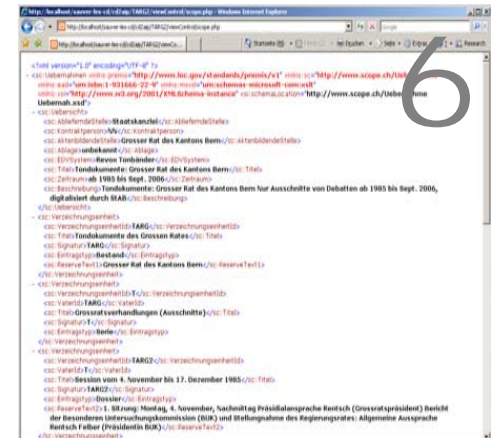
http://localhost/sauver-les-cd/cd2ap/TARG2/viewControl/scope.php - Windows Internet Explorer

http://localhost/sauver-les-cd/cd2ap/TARG2/viewCo...

6

<?xml version="1.0" encoding="UTF-8" ?>
- <sc:Uebernahmen xmlns:premis="http://www.loc.gov/standards/premis/v1" xmlns:sc="http://www.scope.ch/Ueb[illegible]" xmlns:xsd="urn:isbn:1-931666-22-9" xmlns:ms="urn:schemas-microsoft-com:xslt" xmlns:xsi="http://www.w3.org/2001/XMLSchema-instance" xsi:schemaLocation="http://www.scope.ch/Uebe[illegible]nahme Uebernah.xsd">
- <sc:Uebersicht>
<sc:AbliefendeStelle>Staatskanzlei</sc:AbliefendeStelle>
<sc:Kontaktperson>NN</sc:Kontaktperson>
<sc:AktenbildendeStelle>Grosser Rat des Kantons Bern</sc:AktenbildendeStelle>
<sc:Ablage>unbekannt</sc:Ablage>
<sc:EDVSystem>Revox Tonbänder</sc:EDVSystem>
<sc:Titel>Tondokumente: Grosser Rat des Kantons Bern</sc:Titel>
<sc:Zeitraum>ab 1985 bis Sept. 2006</sc:Zeitraum>
<sc:Beschreibung>Tondokumente: Grosser Rat des Kantons Bern four Ausschnitte von Debatten ab 1985 bis Sept. 2006, digitalisiert durch StAB</sc:Beschreibung>
</sc:Uebersicht>
- <sc:Verzeichnungseinheit>
<sc:Verzeichnungseinheitid>TARG</sc:Verzeichnungseinheitid>
<sc:Titel>Tondokumente des Grossen Rates</sc:Titel>
<sc:Signatur>TARG</sc:Signatur>
<sc:Eintragstyp>Bestand</sc:Eintragstyp>
<sc:ReserveText1>Grosser Rat des Kantons Bern</sc:ReserveText1>
</sc:Verzeichnungseinheit>
- <sc:Verzeichnungseinheit>
<sc:Verzeichnungseinheitid>T</sc:Verzeichnungseinheitid>
<sc:VaterId>TARG</sc:VaterId>
<sc:Titel>Grossratsverhandlungen (Ausschnitte)</sc:Titel>
<sc:Signatur>T</sc:Signatur>
<sc:Eintragstyp>Serie</sc:Eintragstyp>
</sc:Verzeichnungseinheit>
- <sc:Verzeichnungseinheit>
<sc:Verzeichnungseinheitid>TARG2</sc:Verzeichnungseinheitid>
<sc:VaterId>T</sc:VaterId>
<sc:Titel>Session vom 4. November bis 17. Dezember 1985</sc:Titel>
<sc:Signatur>TARG2</sc:Signatur>
<sc:Eintragstyp>Dossier</sc:Eintragstyp>
<sc:ReserveText1>1. Sitzung: Montag, 4. November, Nachmittag Präsidialansprache Rentsch (Grossratspräsident) Bericht der Besonderen Untersuchungskommission (BUK) und Stellungnahme des Regierungsrates: Allgemeine Aussprache Rentsch Felber (Präsidentin BUK)</sc:ReserveText1>
</sc:Verzeichnungseinheit>